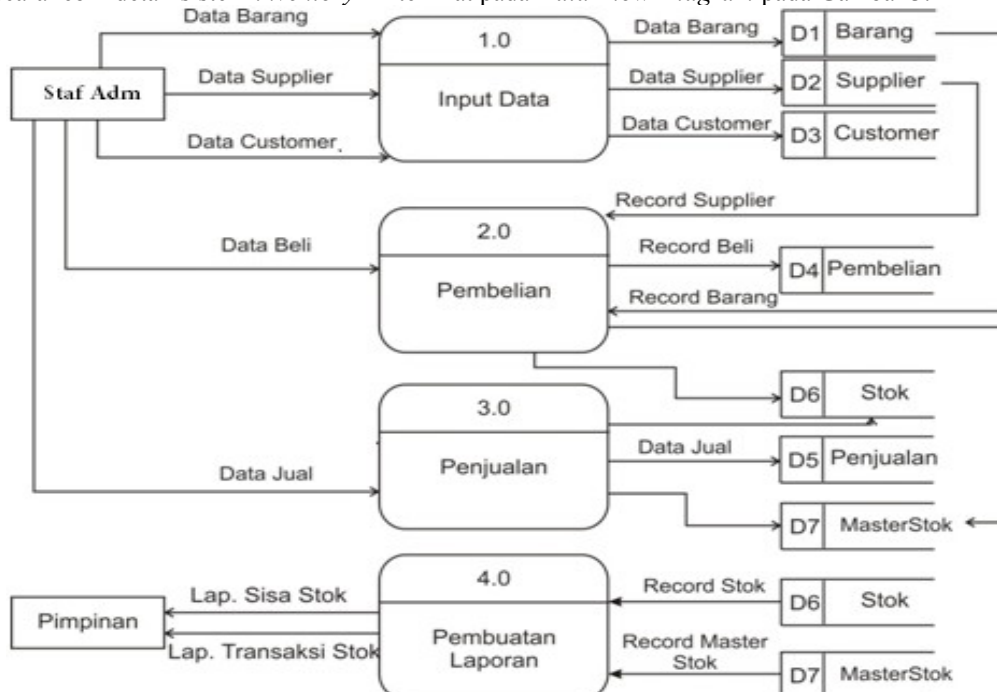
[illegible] pada Data Flow Diagram pada Gambar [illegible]

Data Barang
Staf Adm
Data Supplier
Data Customer
1.0
Input Data
Data Barang
D1 Barang
Data Supplier
D2 Supplier
Data Customer
D3 Customer
Record Supplier
Data Beli
2.0
Pembelian
Record Beli
D4 Pembelian
Record Barang
D6 Stok
3.0
Penjualan
Data Jual
D5 Penjualan
Data Jual
D7 MasterStok
Pimpinan
Lap. Sisa Stok
Lap. Transaksi Stok
4.0
Pembuatan Laporan
Record Stok
D6 Stok
Record Master Stok
D7 MasterStok